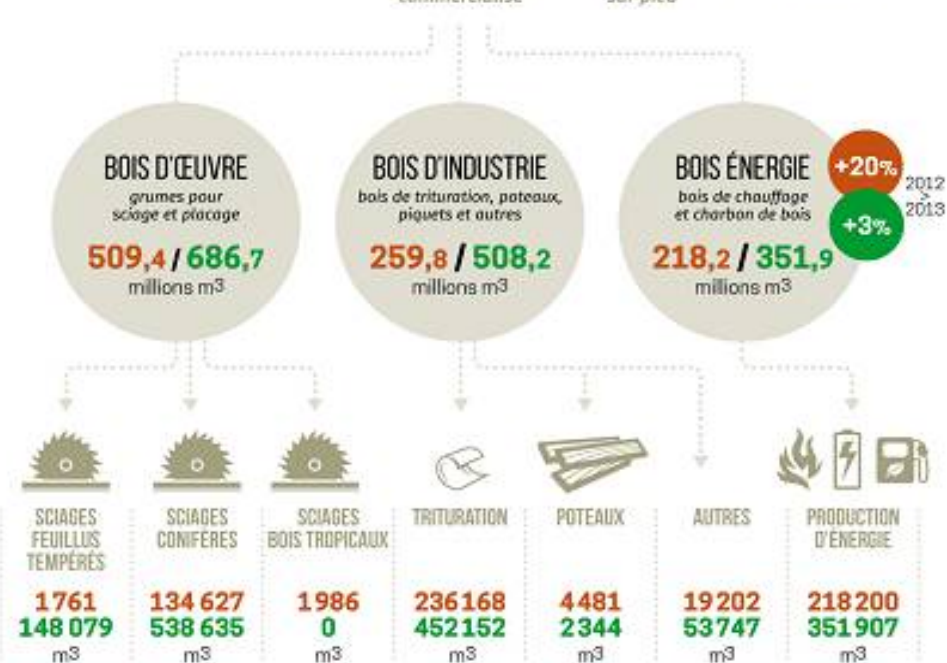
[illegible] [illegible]

BOIS D'ŒUVRE
grumes pour sciage et placage
509,4 / 686,7
millions m$^3$

BOIS D'INDUSTRIE
bois de trituration, poteaux, piquets et autres
259,8 / 508,2
millions m$^3$

BOIS ÉNERGIE
bois de chauffage et charbon de bois
218,2 / 351,9
millions m$^3$

+20%
+3%
2012 > 2013

SCIAGES FEUILLUS TEMPÉRÉS
1761
148 079
m$^3$

SCIAGES CONIFÈRES
134 627
538 635
m$^3$

SCIAGES BOIS TROPICAUX
1986
0
m$^3$

TRITURATION
236 168
452 152
m$^3$

POTEAUX
4481
2344
m$^3$

AUTRES
19 202
53 747
m$^3$

PRODUCTION D'ÉNERGIE
218 200
351 907
m$^3$